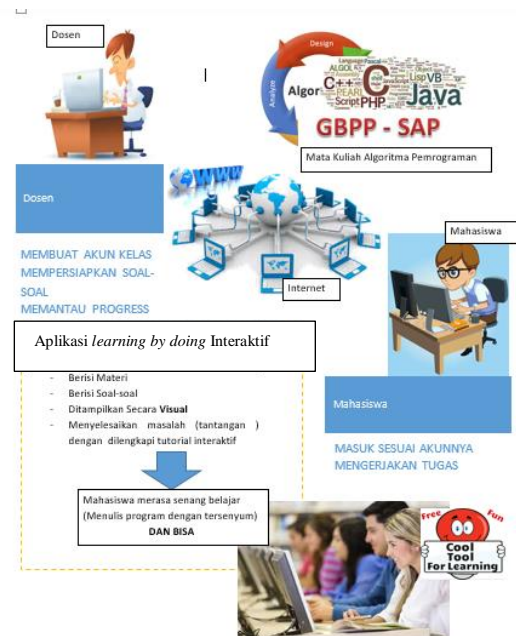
Dosen

Design
Analyze
Algor
C++
C
Java
PHP
Script
PEARL
Lisp
VB
ALGOL
Pascal
GBPP - SAP

Mata Kuliah Algoritma Pemrograman

Dosen

www

MEMBUAT AKUN KELAS
MEMPERSIAPKAN SOAL-SOAL
MEMANTAU PROGRESS

Internet

Mahasiswa

Aplikasi *learning by doing* Interaktif

- Berisi Materi
- Berisi Soal-soal
- Ditampilkan Secara **Visual**
- Menyelesaikan masalah (tantangan) dengan dilengkapi tutorial interaktif

Mahasiswa

MASUK SESUAI AKUNNYA
MENGERJAKAN TUGAS

Mahasiswa merasa senang belajar (Menulis program dengan tersenyum)
DAN BISA

Free
Fun
Cool Tool
For Learning